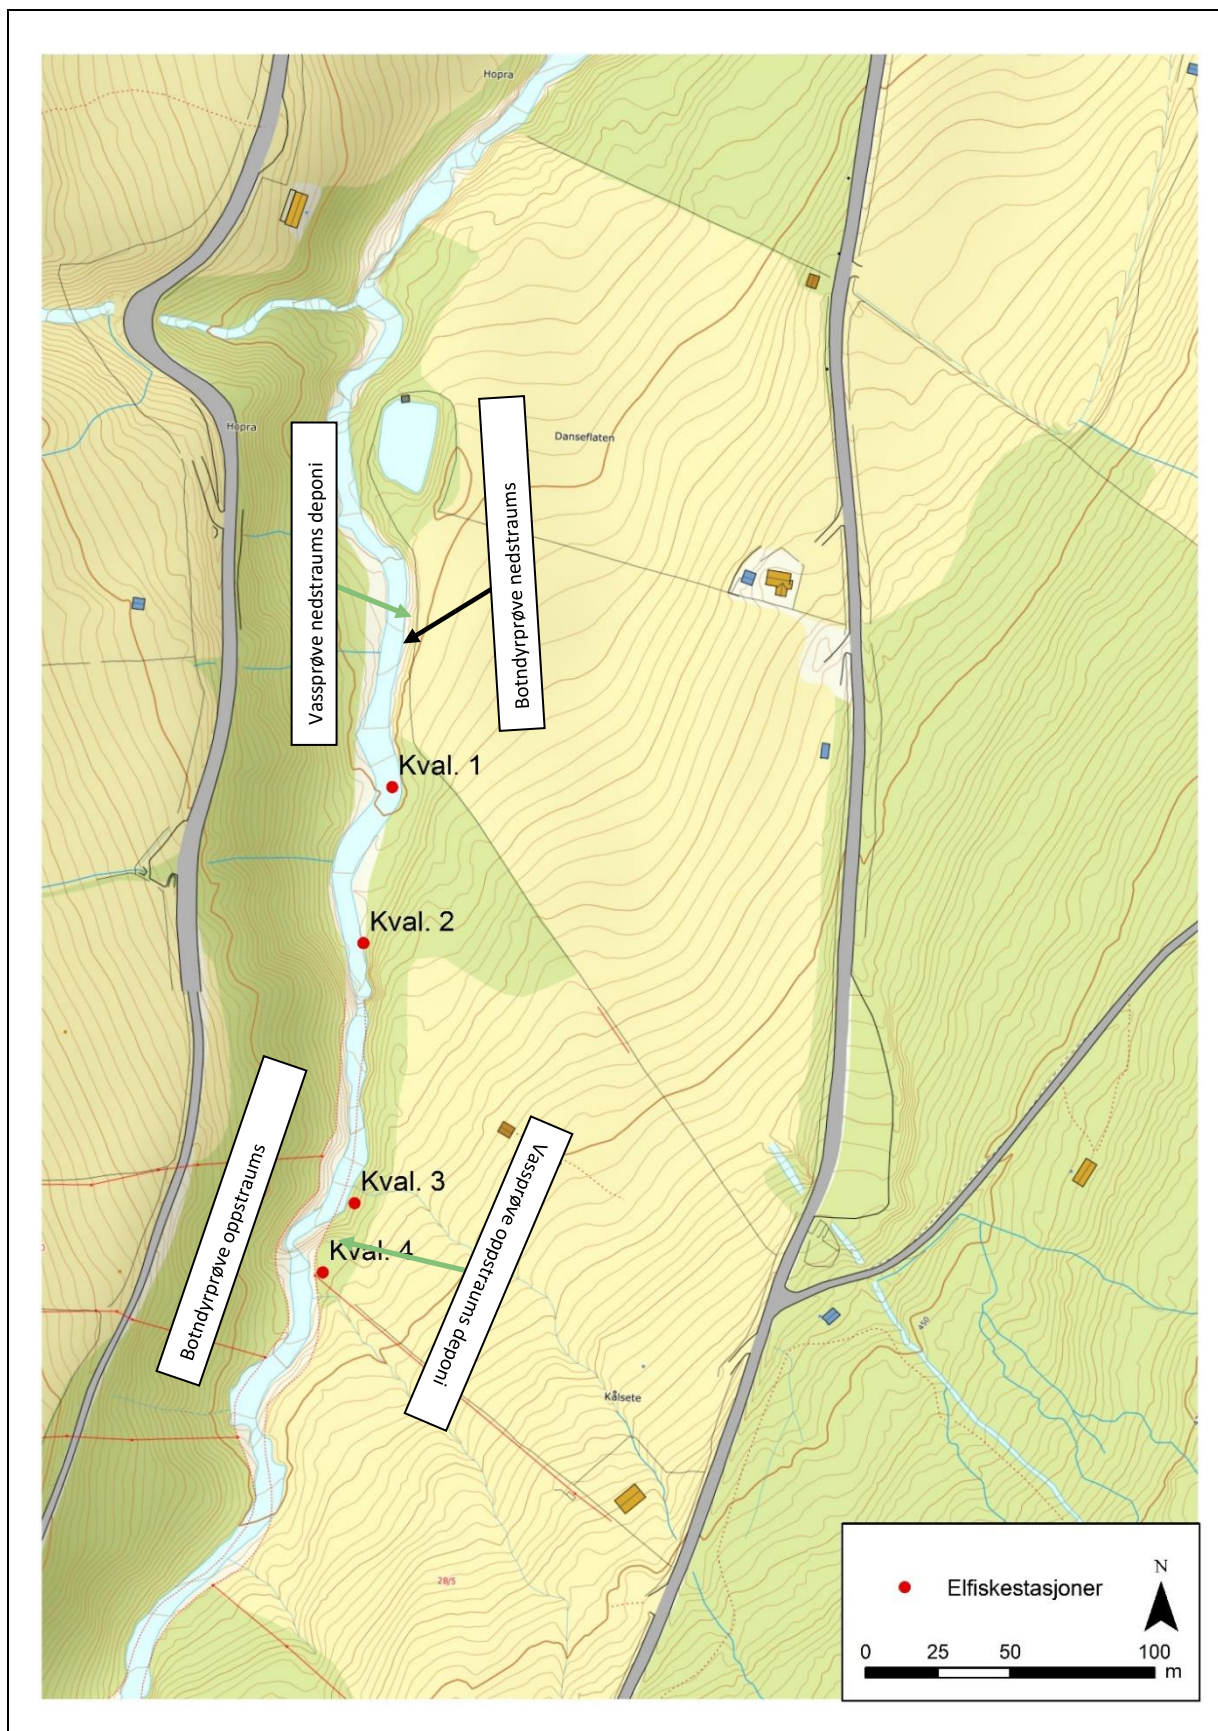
Hopra

Hopra

Danseflaten

Vassprøve nedstraums deponi

Botndyrprøve nedstraums

Kval. 1

Kval. 2

Botndyrprøve oppstraums

Kval. 3

Kval. 4

Vassprøve oppstraums deponi

Kålsete

450

28/5

Elfiskestasjoner

N

0 25 50 100 m